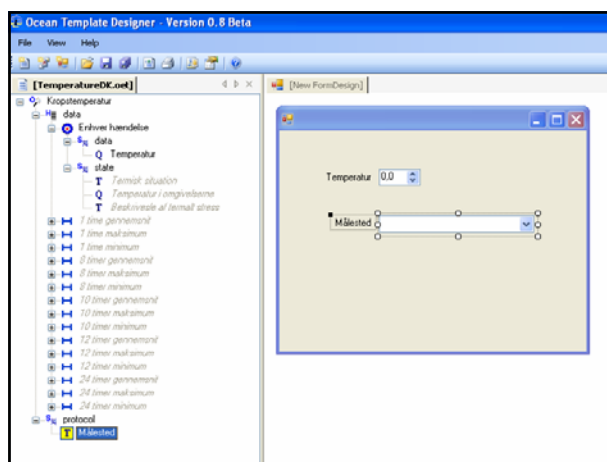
Ocean Template Designer - Version 0.8 Beta

File View Help

[TemperatureDK.oet]

[New FormDesign]

Kropstemperatur
data
Enhver hændelse
data
Temperatur
state
Termisk situation
Temperatur i omgivelserne
Beskrivelse af termalt stress
1 time gennemsnit
1 time maksimum
1 time minimum
8 timer gennemsnit
8 timer maksimum
8 timer minimum
10 timer gennemsnit
10 timer maksimum
10 timer minimum
12 timer gennemsnit
12 timer maksimum
12 timer minimum
24 timer gennemsnit
24 timer maksimum
24 timer minimum
protocol
Målested

Temperatur 0,0

Målested